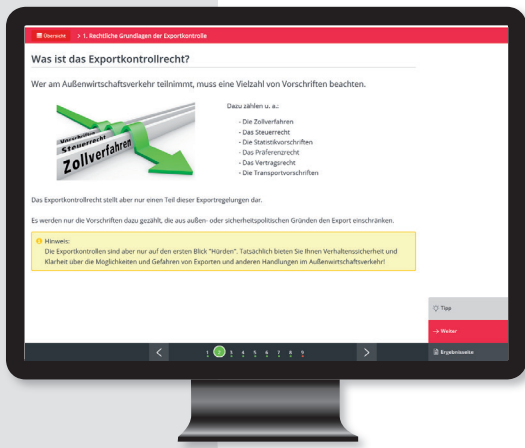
Übersicht > 1. Rechtliche Grundlagen der Exportkontrolle

Was ist das Exportkontrollrecht?

Wer am Außenwirtschaftsverkehr teilnimmt, muss eine Vielzahl von Vorschriften beachten.

Vorschriften
Steuerrecht
Zollverfahren

Dazu zählen u. a.:

- Die Zollverfahren
- Das Steuerrecht
- Die Statistikvorschriften
- Das Präferenzrecht
- Das Vertragsrecht
- Die Transportvorschriften

Das Exportkontrollrecht stellt aber nur einen Teil dieser Exportregelungen dar.

Es werden nur die Vorschriften dazu gezählt, die aus außen- oder sicherheitspolitischen Gründen den Export einschränken.

Hinweis:
Die Exportkontrollen sind aber nur auf den ersten Blick "Hürden". Tatsächlich bieten Sie Ihnen Verhaltenssicherheit und Klarheit über die Möglichkeiten und Gefahren von Exporten und anderen Handlungen im Außenwirtschaftsverkehr!

Tipp

-> Weiter

< 1 2 3 4 5 6 7 8 9 >

Ergebnisseite